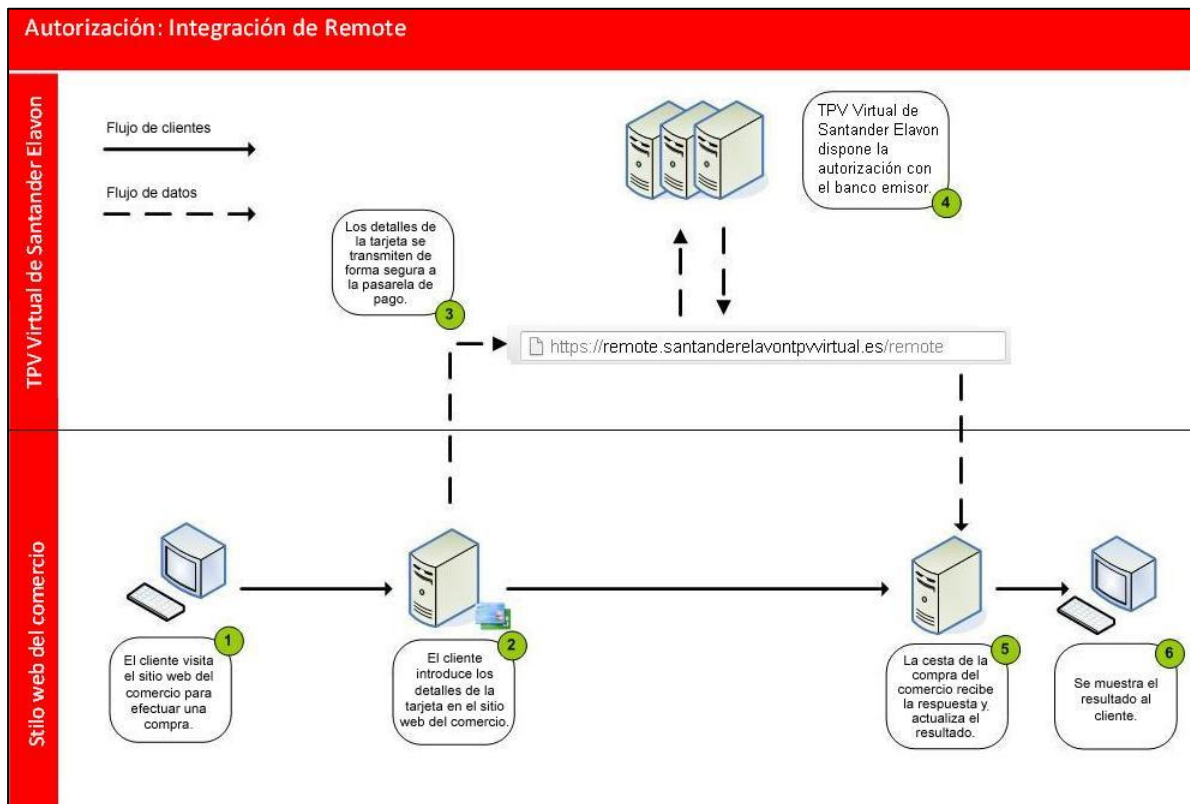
Autorización: Integración de Remote

TPV Virtual de Santander Elavon

Flujo de clientes

Flujo de datos

Los detalles de la tarjeta se transmiten de forma segura a la pasarela de pago.

3

TPV Virtual de Santander Elavon dispone la autorización con el banco emisor.

4

https://remote.santanderelavontpvvirtual.es/remote

Stilo web del comercio

1

El cliente visita el sitio web del comercio para efectuar una compra.

2

El cliente introduce los detalles de la tarjeta en el sitio web del comercio.

5

La cesta de la compra del comercio recibe la respuesta y, actualiza el resultado.

6

Se muestra el resultado al cliente.